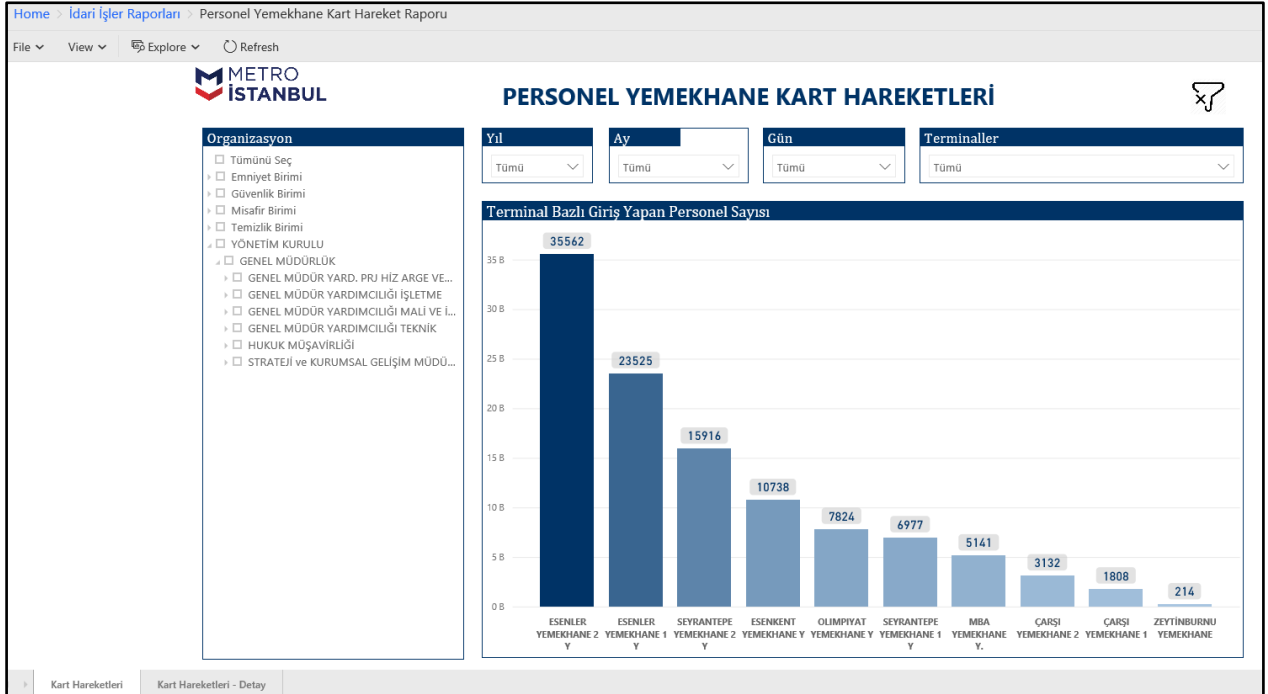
Home > İdari İşler Raporları > Personel Yemekhane Kart Hareket Raporu

File View Explore Refresh

METRO İSTANBUL

PERSONEL YEMEKHANE KART HAREKETLERİ

Organizasyon
Tümünü Seç
Emniyet Birimi
Güvenlik Birimi
Misafir Birimi
Temizlik Birimi
YÖNETİM KURULU
GENEL MÜDÜRLÜK
GENEL MÜDÜR YARD. PRJ HİZ ARGE VE...
GENEL MÜDÜR YARDIMCILIĞI İŞLETME
GENEL MÜDÜR YARDIMCILIĞI MALİ VE İ...
GENEL MÜDÜR YARDIMCILIĞI TEKNİK
HUKUK MÜŞAVİRLİĞİ
STRATEJİ ve KURUMSAL GELİŞİM MÜDÜ...

Yıl
Tümü

Ay
Tümü

Gün
Tümü

Terminaller
Tümü

Terminal Bazlı Giriş Yapan Personel Sayısı

35 B
30 B
25 B
20 B
15 B
10 B
5 B
0 B

| ESENLER YEMEKHANE 2 Y | ESENLER YEMEKHANE 1 Y | SEYRANTEPE YEMEKHANE 2 Y | ESENKENT YEMEKHANE Y | OLIMPIYAT YEMEKHANE Y | SEYRANTEPE YEMEKHANE 1 Y | MBA YEMEKHANE Y. | ÇARŞI YEMEKHANE 2 | ÇARŞI YEMEKHANE 1 | ZEYTİNBURNU YEMEKHANE |
|---|---|---|---|---|---|---|---|---|---|
| 35562 | 23525 | 15916 | 10738 | 7824 | 6977 | 5141 | 3132 | 1808 | 214 |

Kart Hareketleri
Kart Hareketleri - Detay